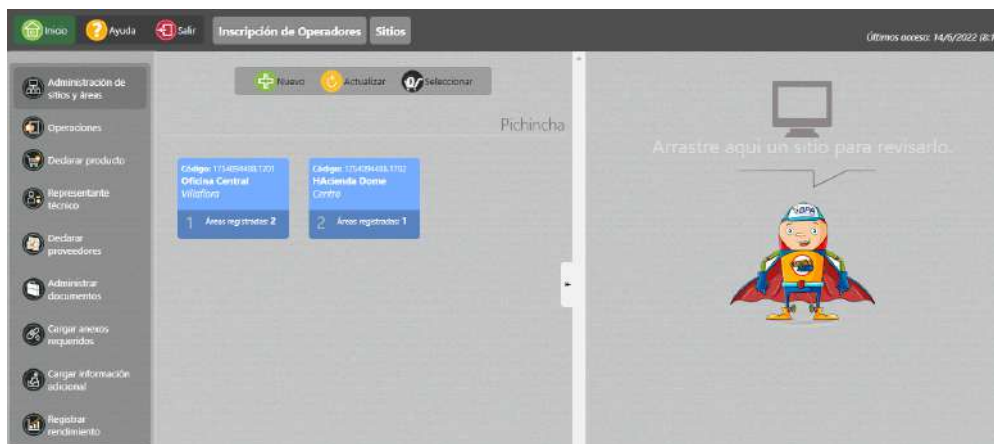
Inicio Ayuda Salir Inscripción de Operadores Sitios

Últimos acceso: 14/6/2022 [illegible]

Administración de sitios y áreas

Operaciones

Declarar producto

Representante técnico

Declarar proveedores

Administrar documentos

Cargar anexos requeridos

Cargar información adicional

Registrar rendimiento

Nuevo Actualizar Seleccionar

Pichincha

Código: 1714094488.1201
Oficina Central
Villaflora
1 Áreas registradas: 2

Código: 1714094488.1702
HAcienda Dome
Centro
2 Áreas registradas: 1

Arrastre aquí un sitio para revisarlo.